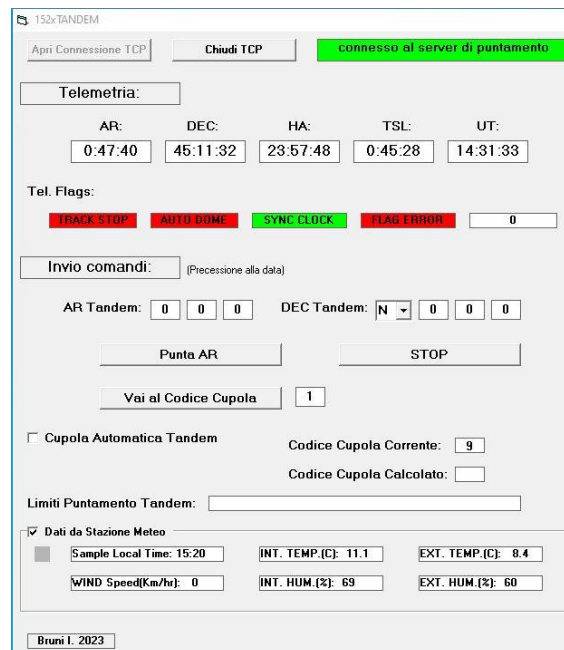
152xTANDEM

Apri Connessione TCP

Chiudi TCP

connesso al server di puntamento

Telemetria:

AR: 0:47:40

DEC: 45:11:32

HA: 23:57:48

TSL: 0:45:28

UT: 14:31:33

Tel. Flags:

TRACK STOP

AUTO DOME

SYNC CLOCK

FLAG ERROR

0

Invio comandi:

(Precessione alla data)

AR Tandem: 0 0 0

DEC Tandem: N 0 0 0

Punta AR

STOP

Vai al Codice Cupola

1

Cupola Automatica Tandem

Codice Cupola Corrente: 9

Codice Cupola Calcolato:

Limiti Puntamento Tandem:

Dati da Stazione Meteo

Sample Local Time: 15:20

INT. TEMP.(C): 11.1

EXT. TEMP.(C): 8.4

WIND Speed(Km/hr): 0

INT. HUM.(%): 69

EXT. HUM.(%): 60

Bruni I. 2023